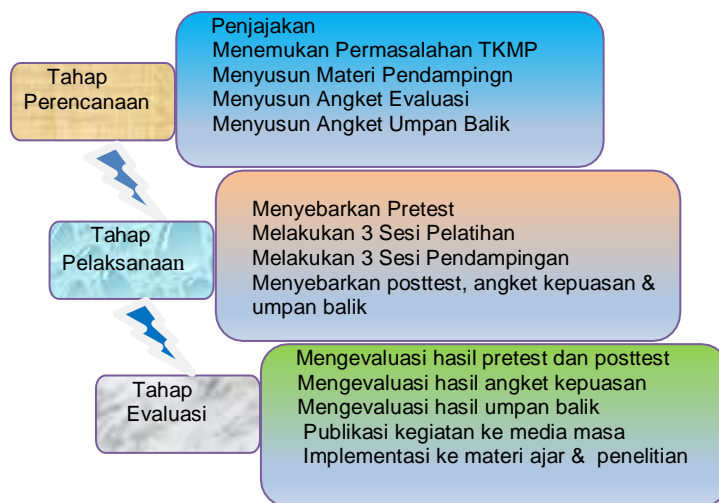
Tahap Perencanaan

Penjajakan
Menemukan Permasalahan TKMP
Menyusun Materi Pendampingn
Menyusun Angket Evaluasi
Menyusun Angket Umpan Balik

Tahap Pelaksanaan

Menyebarkan Pretest
Melakukan 3 Sesi Pelatihan
Melakukan 3 Sesi Pendampingan
Menyebarkan posttest, angket kepuasan & umpan balik

Tahap Evaluasi

Mengevaluasi hasil pretest dan posttest
Mengevaluasi hasil angket kepuasan
Mengevaluasi hasil umpan balik
Publikasi kegiatan ke media masa
Implementasi ke materi ajar & penelitian